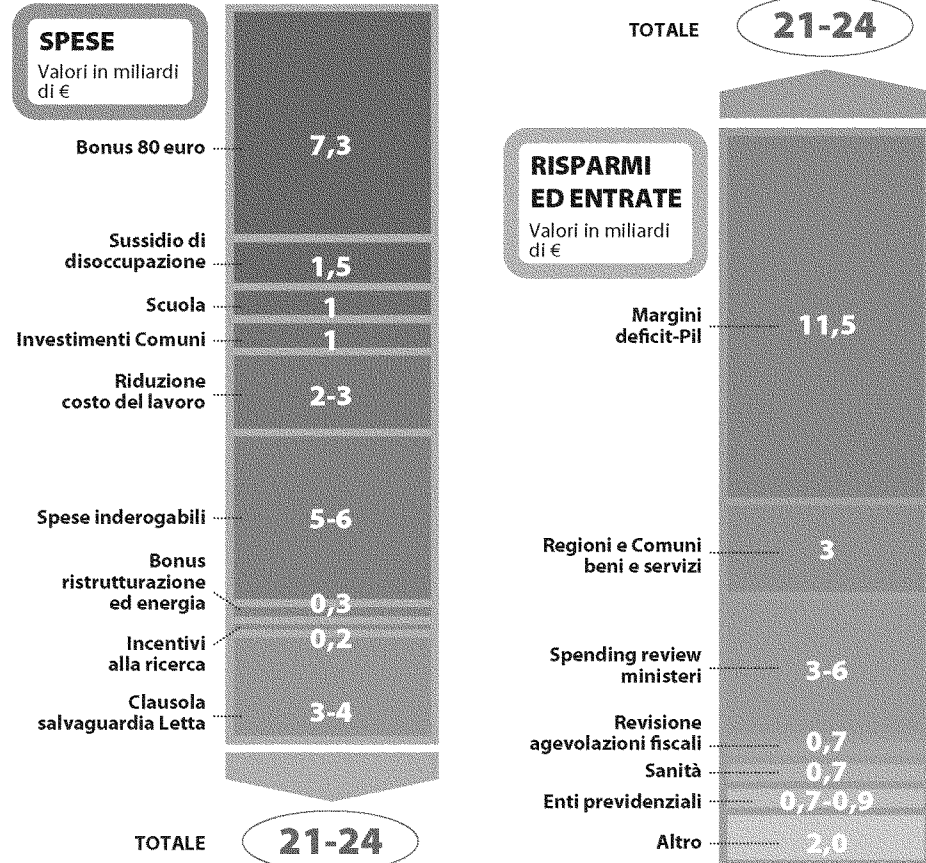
SPESE
Valori in miliardi di €

Bonus 80 euro 7,3

Sussidio di disoccupazione 1,5

Scuola 1

Investimenti Comuni 1

Riduzione costo del lavoro 2-3

Spese inderogabili 5-6

Bonus ristrutturazione ed energia 0,3

Incentivi alla ricerca 0,2

Clausola salvaguardia Letta 3-4

TOTALE 21-24

TOTALE 21-24

RISPARMI ED ENTRATE
Valori in miliardi di €

Margini deficit-Pil 11,5

Regioni e Comuni beni e servizi 3

Spending review ministeri 3-6

Revisione agevolazioni fiscali 0,7

Sanità 0,7

Enti previdenziali 0,7-0,9

Altro 2,0